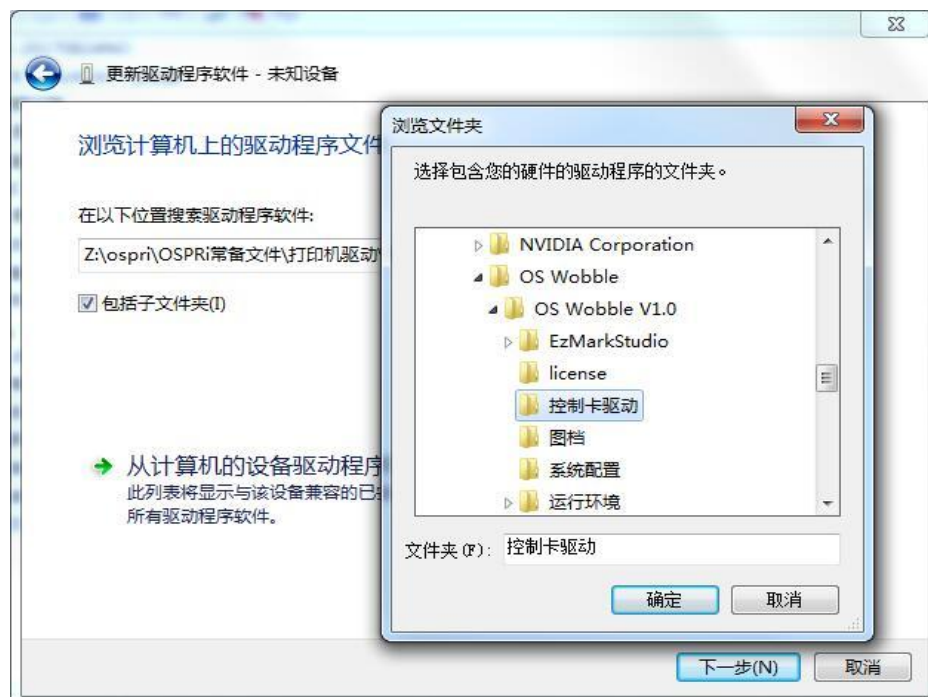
更新驱动程序软件 - 未知设备

浏览计算机上的驱动程序文件

在以下位置搜索驱动程序软件:

Z:\ospri\OSPRi常备文件\打印机驱动

包括子文件夹(I)

从计算机的设备驱动程序
此列表将显示与该设备兼容的已
所有驱动程序软件。

浏览文件夹

选择包含您的硬件的驱动程序的文件夹。

NVIDIA Corporation
OS Wobble
OS Wobble V1.0
EzMarkStudio
license
控制卡驱动
图档
系统配置
运行环境

文件夹(F): 控制卡驱动

确定
取消

下一步(N)
取消